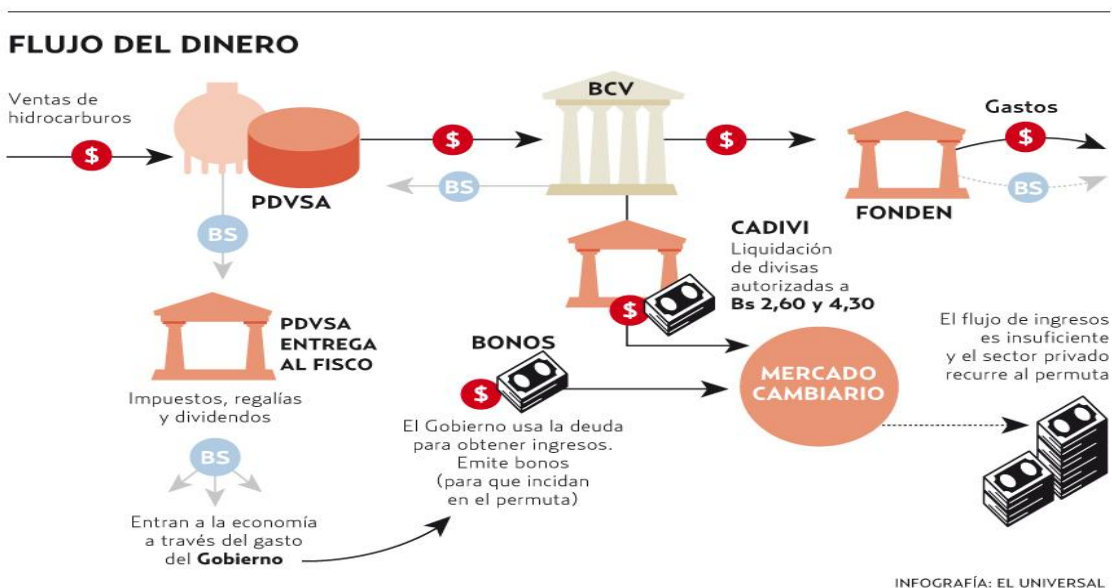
FLUJO DEL DINERO

Ventas de hidrocarburos

$

PDVSA

$

BCV

BS

$

FONDEN

Gastos

$

BS

BS

CADIVI

Liquidación de divisas autorizadas a Bs 2,60 y 4,30

$

PDVSA ENTREGA AL FISCO

Impuestos, regalías y dividendos

BS

Entran a la economía a través del gasto del Gobierno

BONOS

$

El Gobierno usa la deuda para obtener ingresos. Emite bonos (para que incidan en el permuta)

MERCADO CAMBIARIO

El flujo de ingresos es insuficiente y el sector privado recurre al permuta

INFOGRAFÍA: EL UNIVERSAL